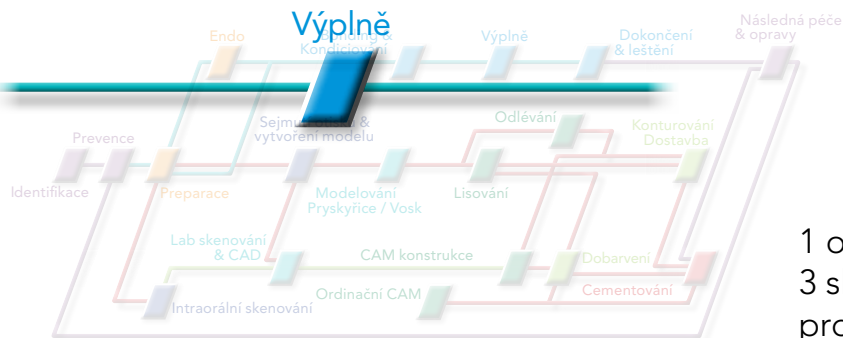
Výplně

Endo

Leptání & Kondicionování

Výplně

Dokončení & leštění

Následná péče & opravy

Prevence

Sejmutí otisku & vytvoření modelu

Odlévání

Konturování Dostavba

Identifikace

Preparace

Modelování Pryskyřice / Vosk

Lisování

Lab skenování & CAD

CAM konstrukce

Dobarvení

Ordinační CAM

Cementování

Intraorální skenování

1 o
3 s
pro